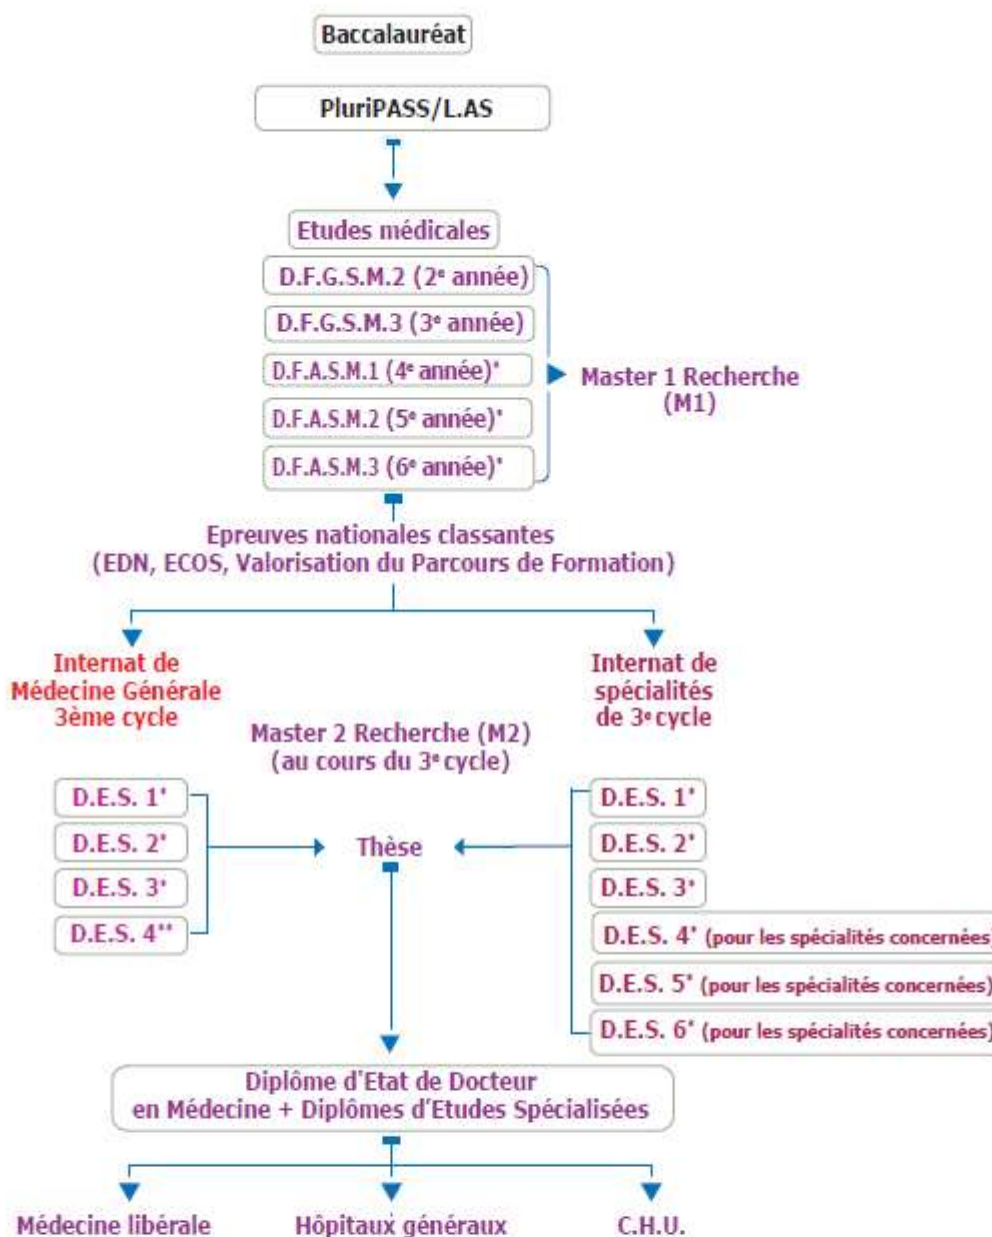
Baccalauréat

PluriPASS/L.AS

Etudes médicales

D.F.G.S.M.2 (2$^e$ année)

D.F.G.S.M.3 (3$^e$ année)

D.F.A.S.M.1 (4$^e$ année)*

D.F.A.S.M.2 (5$^e$ année)*

D.F.A.S.M.3 (6$^e$ année)*

Master 1 Recherche (M1)

Epreuves nationales classantes (EDN, ECOS, Valorisation du Parcours de Formation)

Internat de Médecine Générale 3ème cycle

Internat de spécialités de 3$^e$ cycle

Master 2 Recherche (M2) (au cours du 3$^e$ cycle)

D.E.S. 1*

D.E.S. 2*

D.E.S. 3*

D.E.S. 4**

Thèse

D.E.S. 1*

D.E.S. 2*

D.E.S. 3*

D.E.S. 4* (pour les spécialités concernées)

D.E.S. 5* (pour les spécialités concernées)

D.E.S. 6* (pour les spécialités concernées)

Diplôme d'Etat de Docteur en Médecine + Diplômes d'Etudes Spécialisées

Médecine libérale

Hôpitaux généraux

C.H.U.